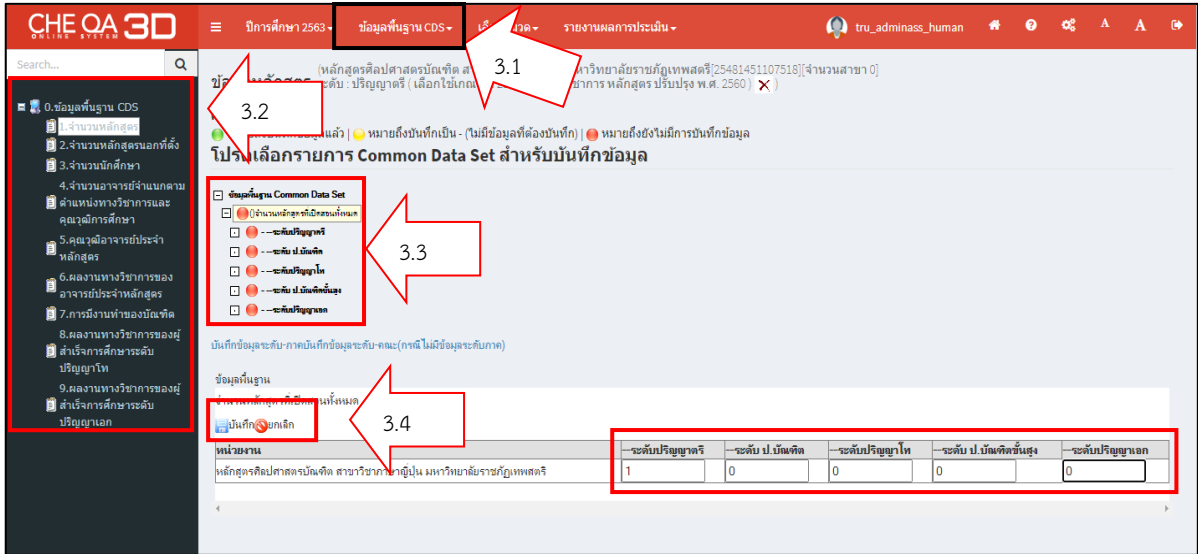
CHE QA 3D ONLINE SYSTEM

≡ ปีการศึกษา 2563 ▾ ข้อมูลพื้นฐาน CDS ▾ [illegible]วด ▾ รายงานผลการประเมิน ▾ tru_adminass_human A A

Search...

0.ข้อมูลพื้นฐาน CDS
1.จำนวนหลักสูตร
2.จำนวนหลักสูตรนอกที่ตั้ง
3.จำนวนนักศึกษา
4.จำนวนอาจารย์จำแนกตามตำแหน่งทางวิชาการและคุณวุฒิการศึกษา
5.คุณวุฒิอาจารย์ประจำหลักสูตร
6.ผลงานทางวิชาการของอาจารย์ประจำหลักสูตร
7.การมีงานทำของบัณฑิต
8.ผลงานทางวิชาการของผู้สำเร็จการศึกษาระดับปริญญาโท
9.ผลงานทางวิชาการของผู้สำเร็จการศึกษาระดับปริญญาเอก

3.1
3.2
3.3
3.4

ข้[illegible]หลักสูตร (หลักสูตรศิลปศาสตรบัณฑิต ส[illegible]หาวิทยาลัยราชภัฏเทพสตรี[25481451107518][จำนวนสาขา 0]
ระดับ : ปริญญาตรี ( เลือกใช้เกณ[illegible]ชาการ หลักสูตร ปรับปรุง พ.ศ. 2560 ) ✕ )

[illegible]แล้ว | หมายถึงบันทึกเป็น - (ไม่มีข้อมูลที่ต้องบันทึก) | หมายถึงยังไม่มีการบันทึกข้อมูล
โปร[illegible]เลือกรายการ Common Data Set สำหรับบันทึกข้อมูล

ข้อมูลพื้นฐาน Common Data Set
()จำนวนหลักสูตรที่เปิดสอนทั้งหมด
- - -ระดับปริญญาตรี
- - -ระดับ ป.บัณฑิต
- - -ระดับปริญญาโท
- - -ระดับ ป.บัณฑิตขั้นสูง
- - -ระดับปริญญาเอก

บันทึกข้อมูลระดับ-ภาคบันทึกข้อมูลระดับ-คณะ(กรณีไม่มีข้อมูลระดับภาค)

ข้อมูลพื้นฐาน
จำ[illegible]ที่เปิดสอนทั้งหมด
บันทึก ยกเลิก

| หน่วยงาน | ---ระดับปริญญาตรี | ---ระดับ ป.บัณฑิต | ---ระดับปริญญาโท | ---ระดับ ป.บัณฑิตขั้นสูง | ---ระดับปริญญาเอก |
|---|---|---|---|---|---|
| หลักสูตรศิลปศาสตรบัณฑิต สาขาวิชาภา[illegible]ญี่ปุ่น มหาวิทยาลัยราชภัฏเทพสตรี | 1 | 0 | 0 | 0 | 0 |